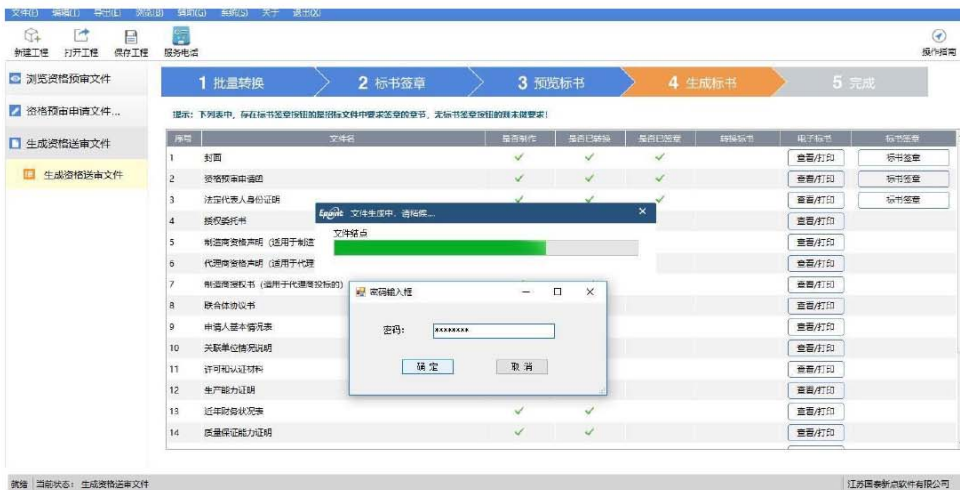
文件(F) 编辑(E) 导出(E) 浏览(B) 插图(G) 系统(S) 关于 退出(X)

新建工程 打开工程 保存工程 服务电话

操作指南

浏览资格预审文件

资格预审申请文件...

生成资格送审文件

生成资格送审文件

1 批量转换 2 标书签章 3 预览标书 4 生成标书 5 完成

提示：下列表中，存在标书签章按钮的是招标文件中要求签章的章节，无标书签章按钮的账本做要求！

| 序号 | 文件名 | 是否制作 | 是否已转换 | 是否已签章 | 转换标书 | 电子标书 | 标书签章 |
|---|---|---|---|---|---|---|---|
| 1 | 封面 | ✓ | ✓ | ✓ | | 查看/打印 | 标书签章 |
| 2 | 资格预审申请函 | ✓ | ✓ | ✓ | | 查看/打印 | 标书签章 |
| 3 | 法定代表人身份证明 | ✓ | ✓ | ✓ | | 查看/打印 | 标书签章 |
| 4 | 授权委托书 | | | | | 查看/打印 | |
| 5 | 制造商资格声明（适用于制造 | | | | | 查看/打印 | |
| 6 | 代理商资格声明（适用于代理 | | | | | 查看/打印 | |
| 7 | 制造商授权书（适用于代理商投标的） | | | | | 查看/打印 | |
| 8 | 联合体协议书 | | | | | 查看/打印 | |
| 9 | 申请人基本情况表 | | | | | 查看/打印 | |
| 10 | 关联单位情况说明 | | | | | 查看/打印 | |
| 11 | 许可和认证材料 | | | | | 查看/打印 | |
| 12 | 生产能力证明 | | | | | 查看/打印 | |
| 13 | 近年财务状况表 | ✓ | ✓ | | | 查看/打印 | |
| 14 | 质量保证能力证明 | ✓ | ✓ | | | 查看/打印 | |

Epoint 文件生成中，请稍候...

文件签章

密码输入框

密码： ********

确 定 取 消

就绪 当前状态：生成资格送审文件

江苏国泰新点软件有限公司